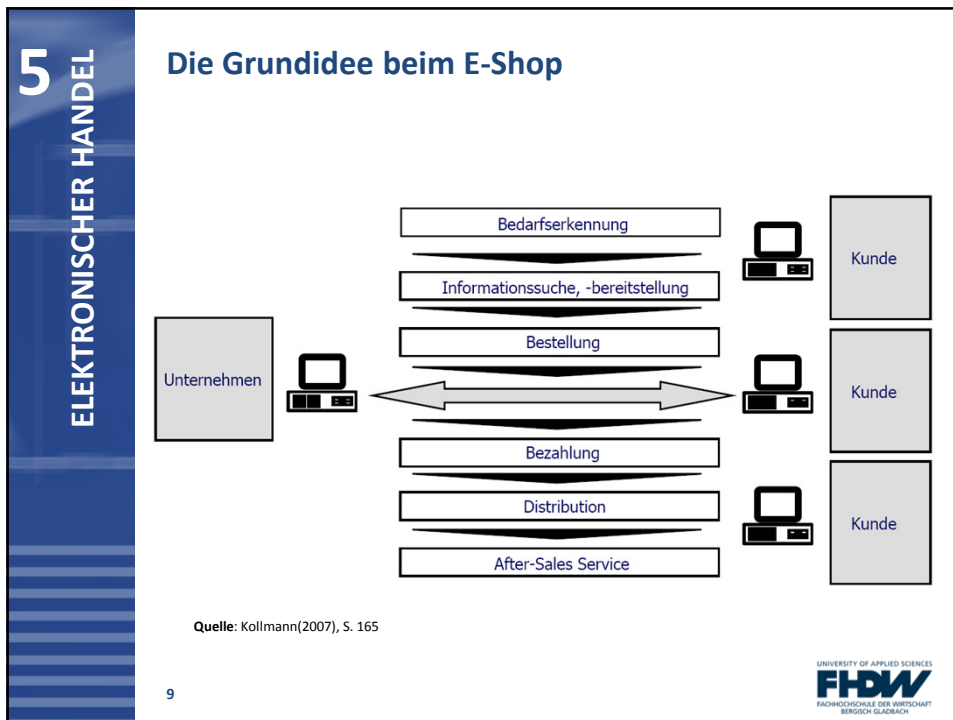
5 ELEKTRONISCHER HANDEL

Die Grundidee beim E-Shop

Bedarfserkennung

Informationssuche, -bereitstellung

Bestellung

Bezahlung

Distribution

After-Sales Service

Unternehmen

Kunde

Kunde

Kunde

Quelle: Kollmann(2007), S. 165

9

UNIVERSITY OF APPLIED SCIENCES
FHDW
FACHHOCHSCHULE DER WIRTSCHAFT
BERGISCH GLADBACH